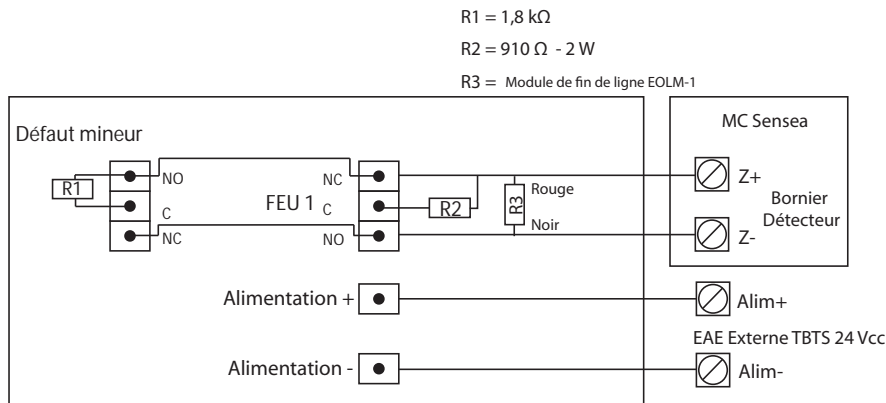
R1 = 1,8 kΩ

R2 = 910 Ω - 2 W

R3 = Module de fin de ligne EOLM-1

Défaut mineur

R1

NO

C

NC

FEU 1

NC

C

NO

R2

R3

Rouge

Noir

MC Sensea

Z+

Bornier Détecteur

Z-

Alimentation +

Alim+

EAE Externe TBTS 24 Vcc

Alimentation -

Alim-